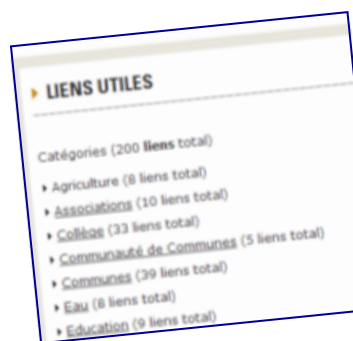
LIENS UTILES

Catégories (200 liens total)

Agriculture (8 liens total)
Associations (10 liens total)
Collège (33 liens total)
Communauté de Communes (5 liens total)
Communes (39 liens total)
Eau (8 liens total)
Education (9 liens total)